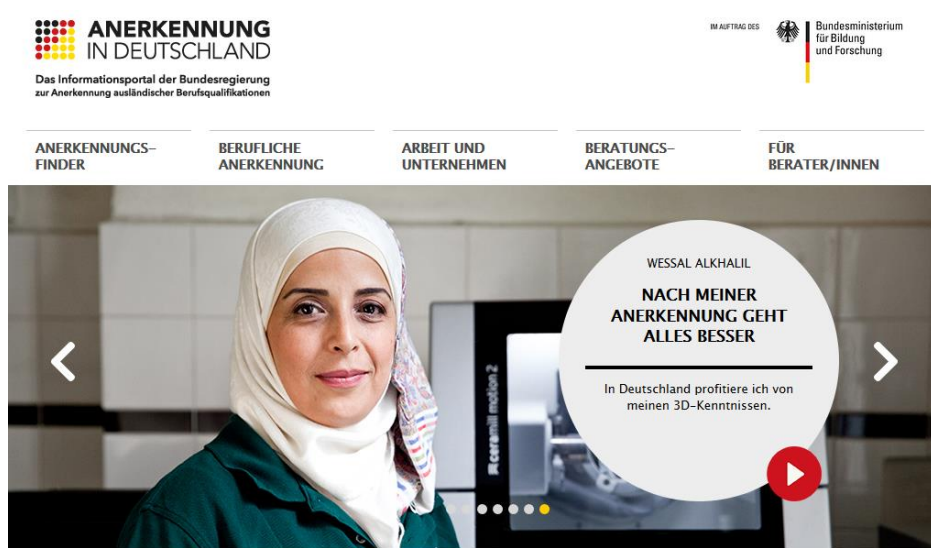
ANERKENNUNG
IN DEUTSCHLAND

Das Informationsportal der Bundesregierung
zur Anerkennung ausländischer Berufsqualifikationen

IM AUFTRAG DES

Bundesministerium
für Bildung
und Forschung

ANERKENNUNGS-FINDER

BERUFLICHE ANERKENNUNG

ARBEIT UND UNTERNEHMEN

BERATUNGS-ANGEBOTE

FÜR BERATER/INNEN

WESSAL ALKHALIL

NACH MEINER ANERKENNUNG GEHT ALLES BESSER

In Deutschland profitiere ich von meinen 3D-Kenntnissen.

ceramill motion 2